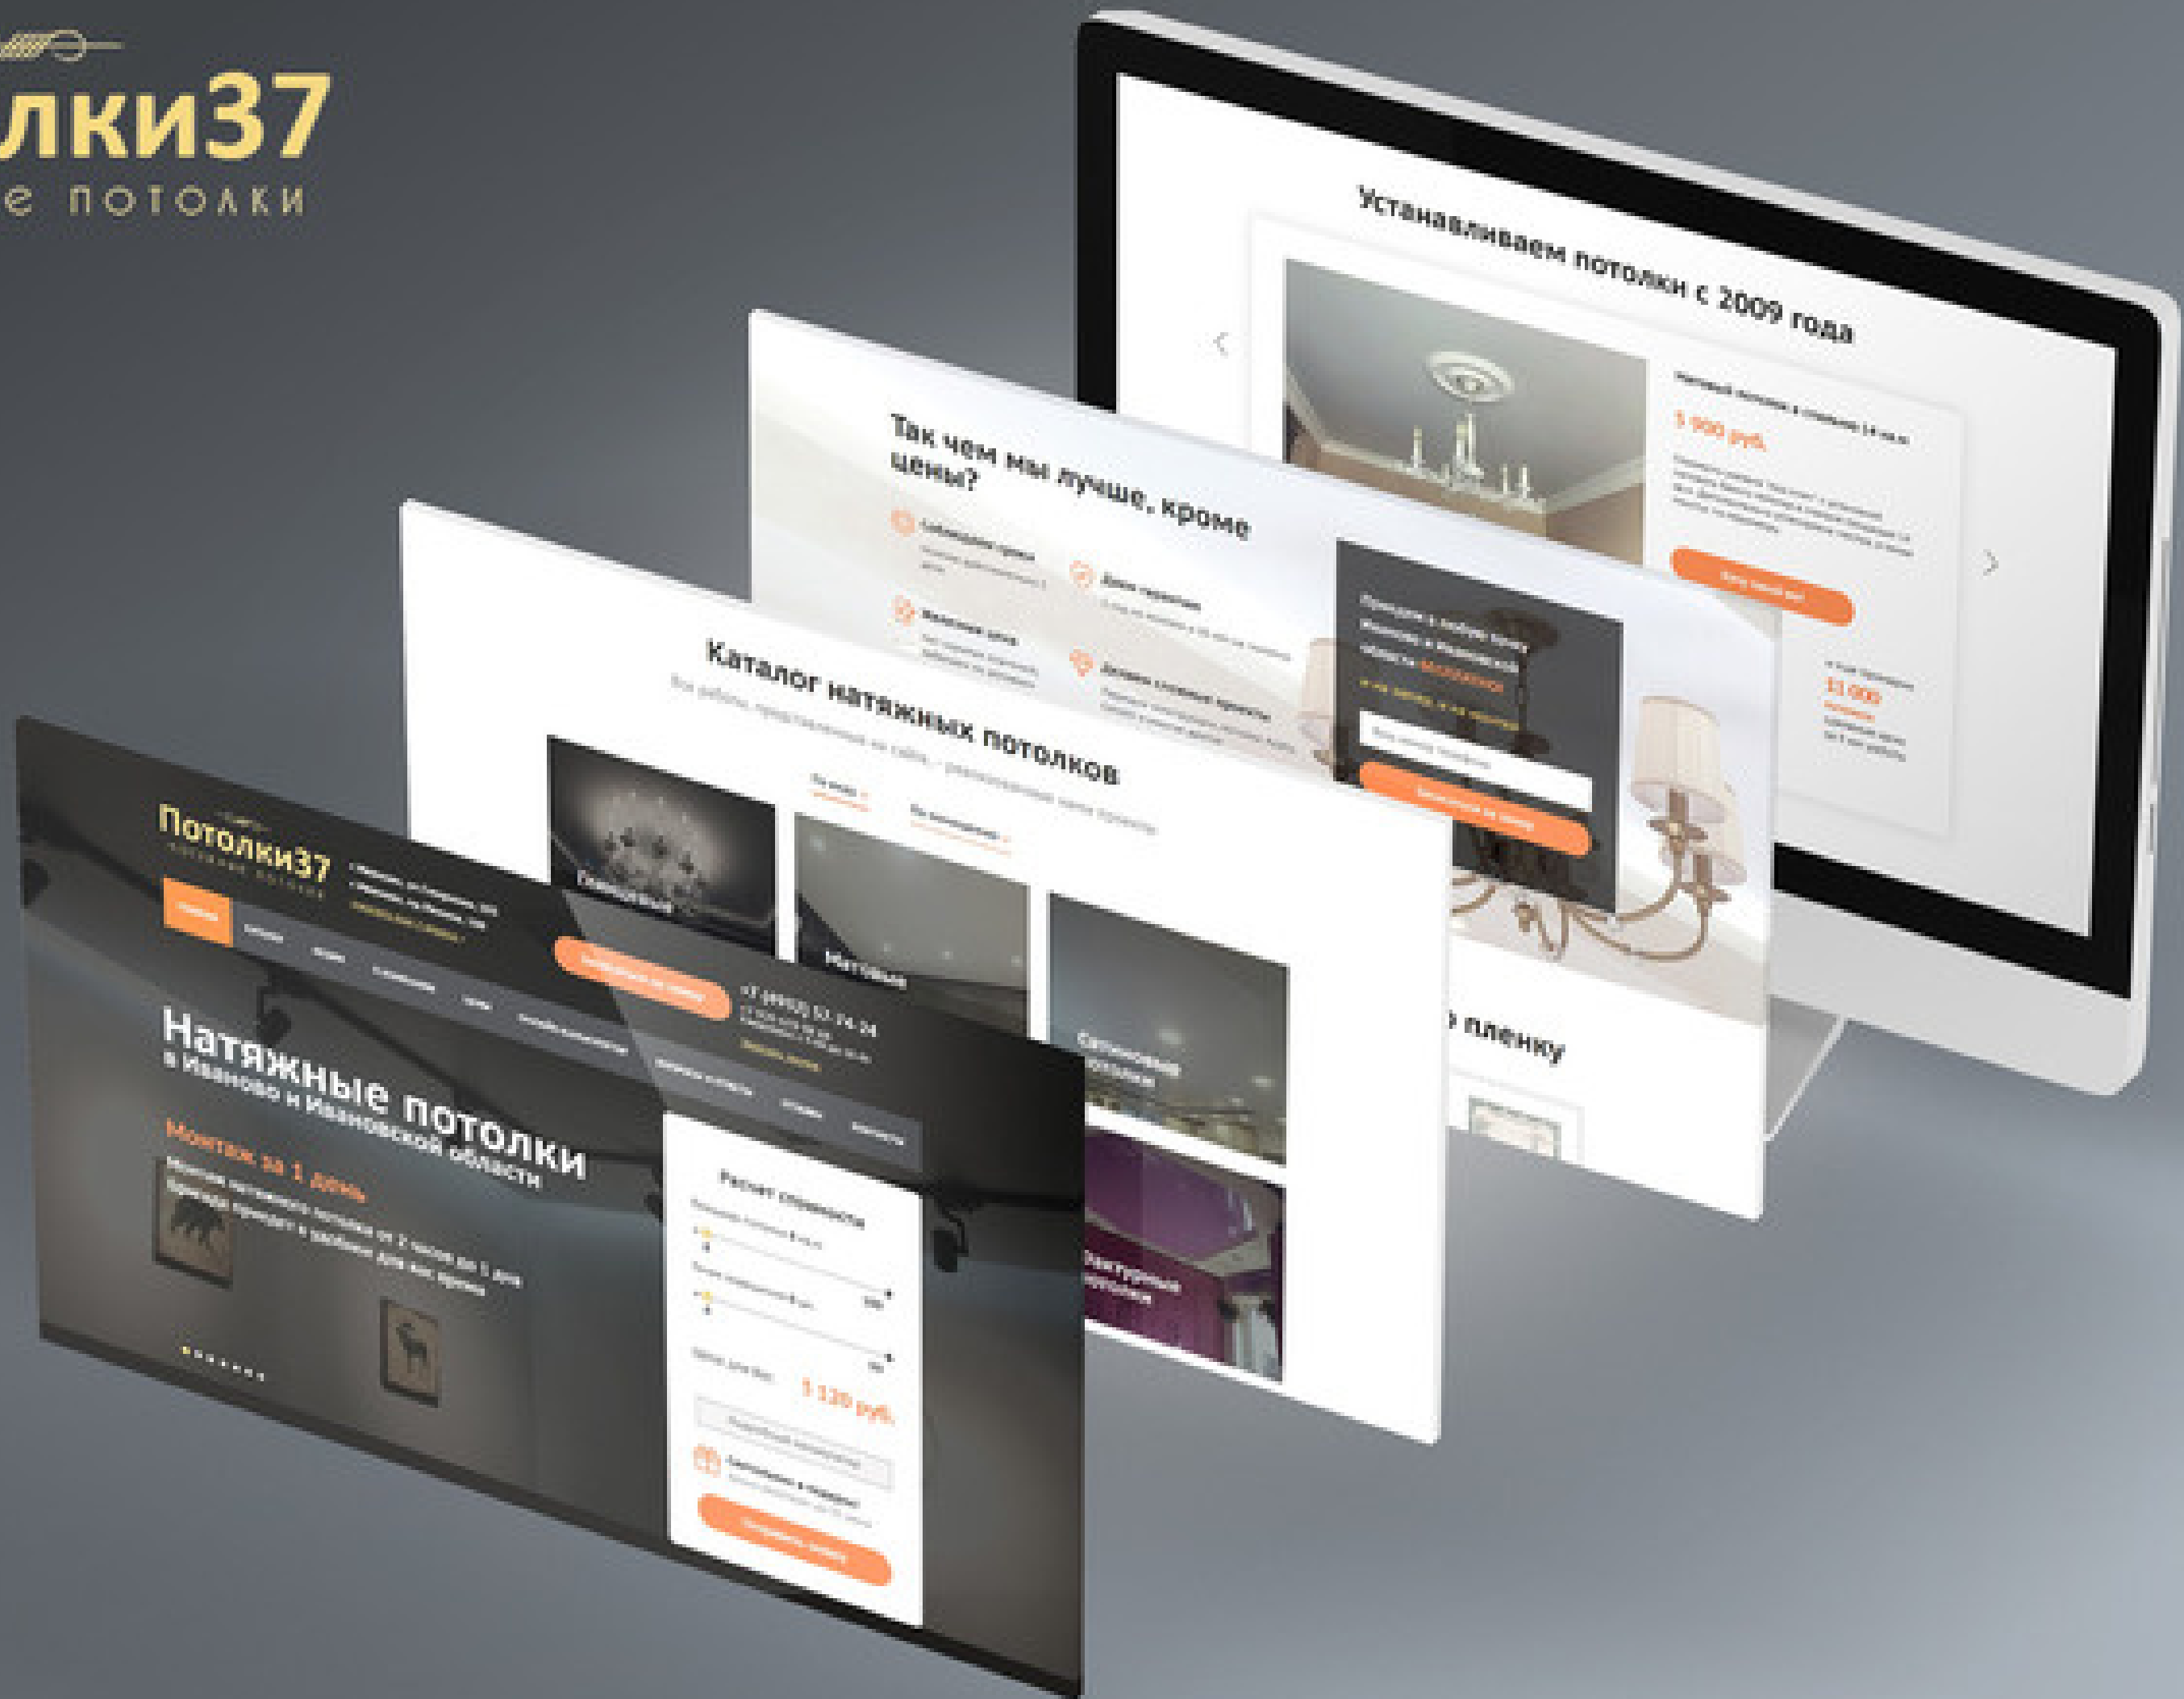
лки37
е потолки

Устанавливаем потолки с 2009 года

5 900 руб.

11 000

Так чем мы лучше, кроме цены?

Каталог натяжных потолков

Глянцевые

Матовые

Сатиновые потолки

пленку

Потолки37
натяжные потолки

+7 (4932) 57-74-24

Натяжные потолки
в Иваново и Ивановской области

Монтаж за 1 день

Расчет стоимости

1 120 руб.